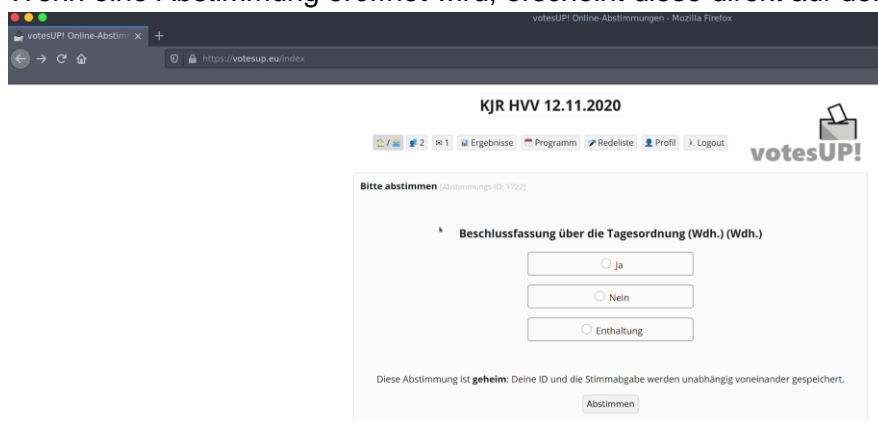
Wenn eine Abstimmung eröffnet wird, erscheint diese direkt auf der

votesUP! Online-Abstimmungen - Mozilla Firefox

votesUP! Online-Abstim ×

https://votesup.eu/index

KJR HVV 12.11.2020

2 1 Ergebnisse Programm Redeliste Profil Logout

votesUP!

Bitte abstimmen (Abstimmungs-ID: 1722)

Beschlussfassung über die Tagesordnung (Wdh.) (Wdh.)

Ja

Nein

Enthaltung

Diese Abstimmung ist **geheim**: Deine ID und die Stimmabgabe werden unabhängig voneinander gespeichert.

Abstimmen